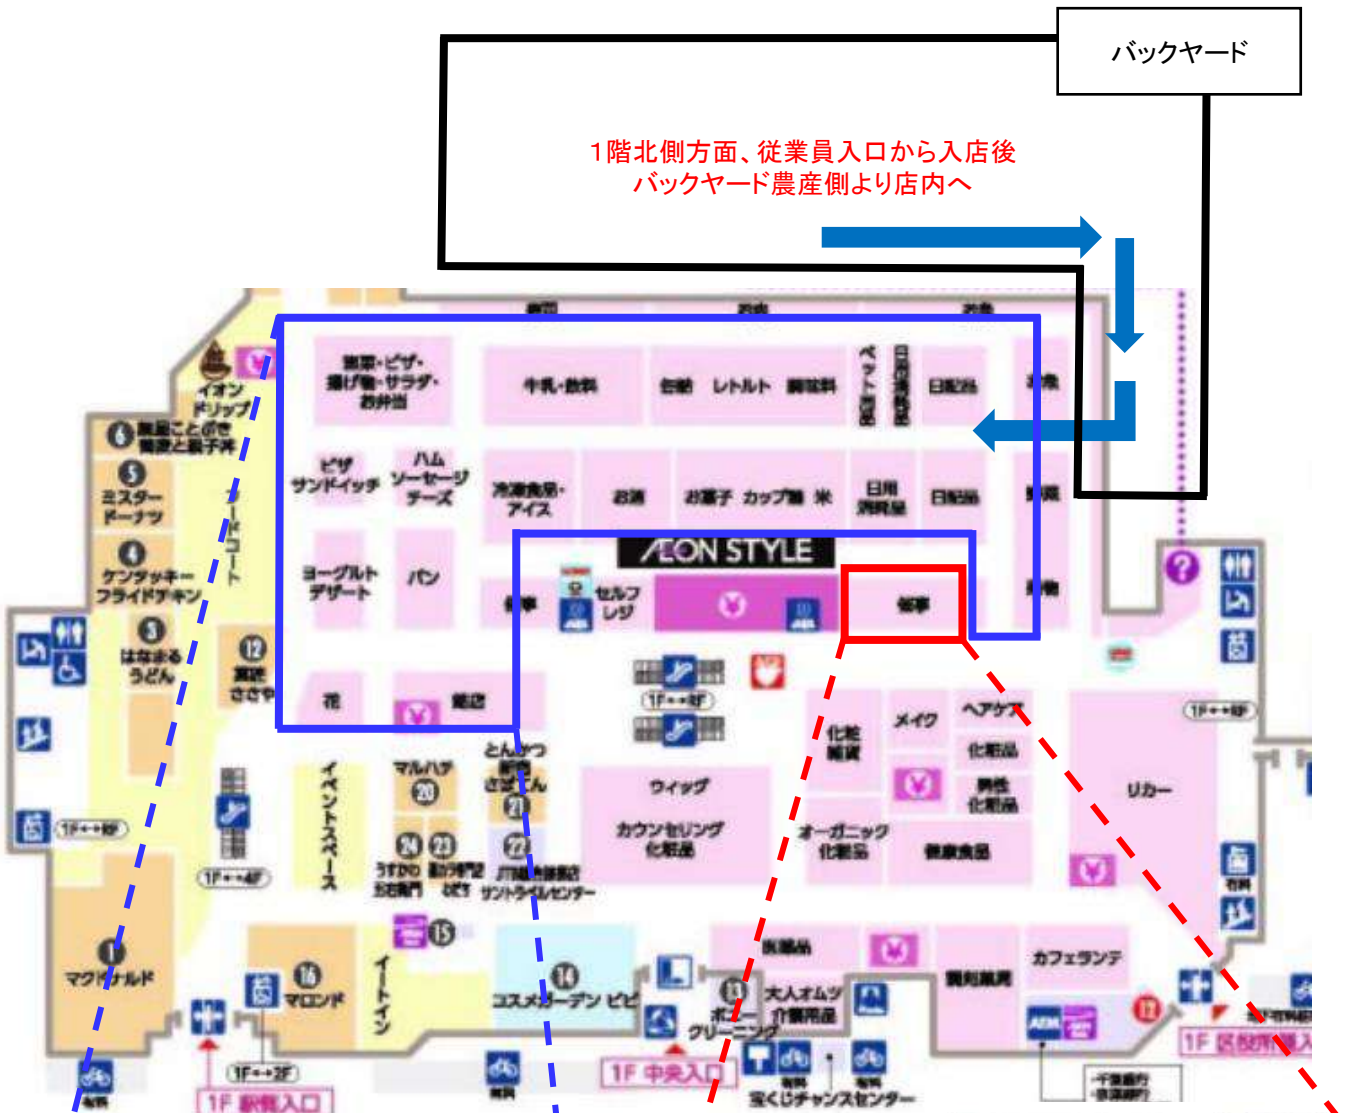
バックヤード

1階北側方面、従業員入口から入店後
バックヤード農産側より店内へ

惣菜・ピザ・揚げ物・サラダ・お弁当
牛乳・飲料
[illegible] レトルト 調味料
日配品
ピザ サンドイッチ
ハム ソーセージ チーズ
冷凍食品・アイス
お酒
お菓子 カップ麺 米
日用消耗品
日配品
ヨーグルト デザート
パン
ÆON STYLE
セルフレジ
花
イオンドリップ
❻ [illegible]
❺ ミスタードーナツ
❹ ケンタッキーフライドチキン
❸ はなまるうどん
⓬ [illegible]
1F↔4F
1F↔4F
1F↔4F
1F↔3F
1F↔4F
イベントスペース
マルハチ ⓴
とんかつ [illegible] ㉑
㉔ ㉓ ㉒
ウィッグ
カウンセリング化粧品
化粧雑貨
メイク
ヘアケア
化粧品
男性化粧品
オーガニック化粧品
健康食品
リカー
❶ マクドナルド
⓰ マロンド
イートイン
⓯
⓮ コスメガーデン ビビ
⓭ ポニークリーニング
大人オムツ 介護用品
衣料品
カフェランテ
1F 中央入口
1F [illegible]入口
1F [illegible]入口
宝くじチャンスセンター